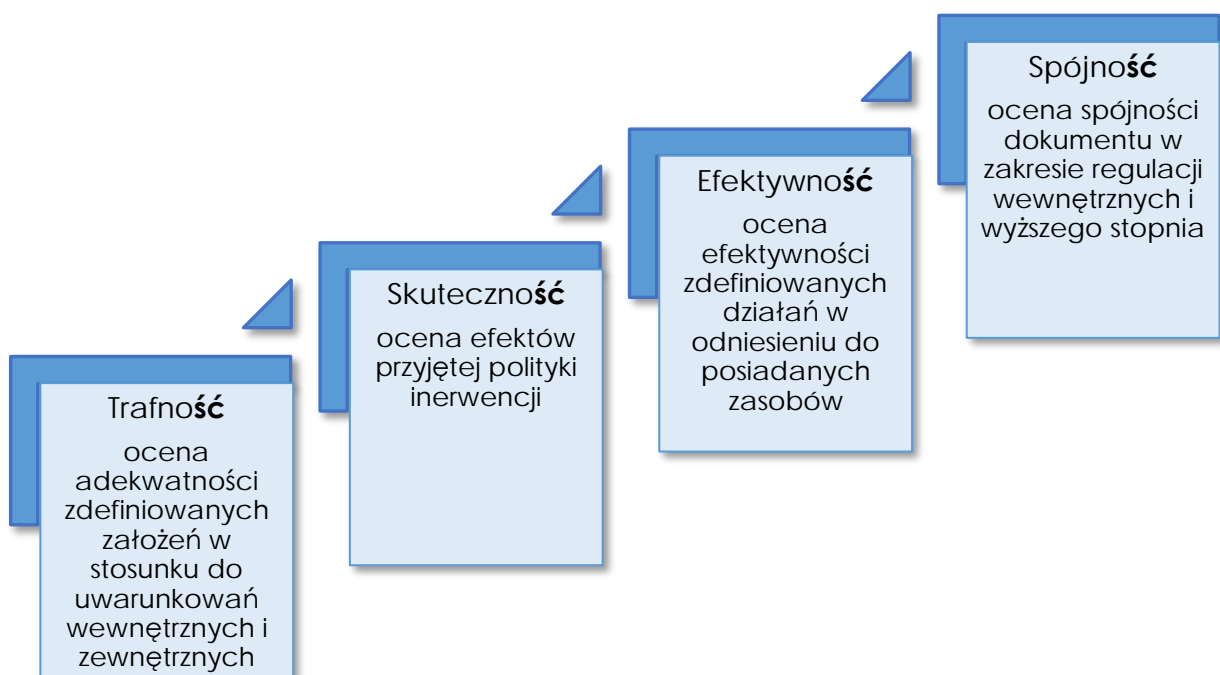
Trafność

ocena adekwatności zdefiniowanych założeń w stosunku do uwarunkowań wewnętrznych i zewnętrznych

Skuteczność

ocena efektów przyjętej polityki inerwencji

Efektywność

ocena efektywności zdefiniowanych działań w odniesieniu do posiadanych zasobów

Spójność

ocena spójności dokumentu w zakresie regulacji wewnętrznych i wyższego stopnia